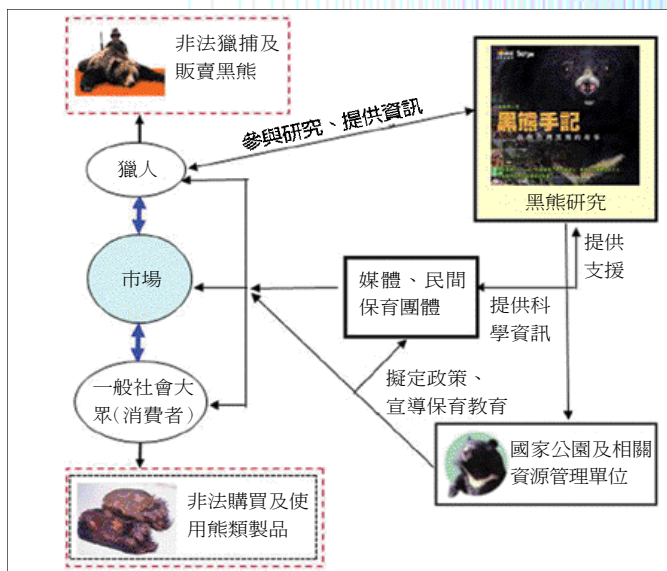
非法獵捕及販賣黑熊

參與研究、提供資訊

獵人

市場

一般社會大眾(消費者)

非法購買及使用熊類製品

黑熊手記

黑熊研究

提供支援

媒體、民間保育團體

提供科學資訊

擬定政策、宣導保育教育

國家公園及相關資源管理單位